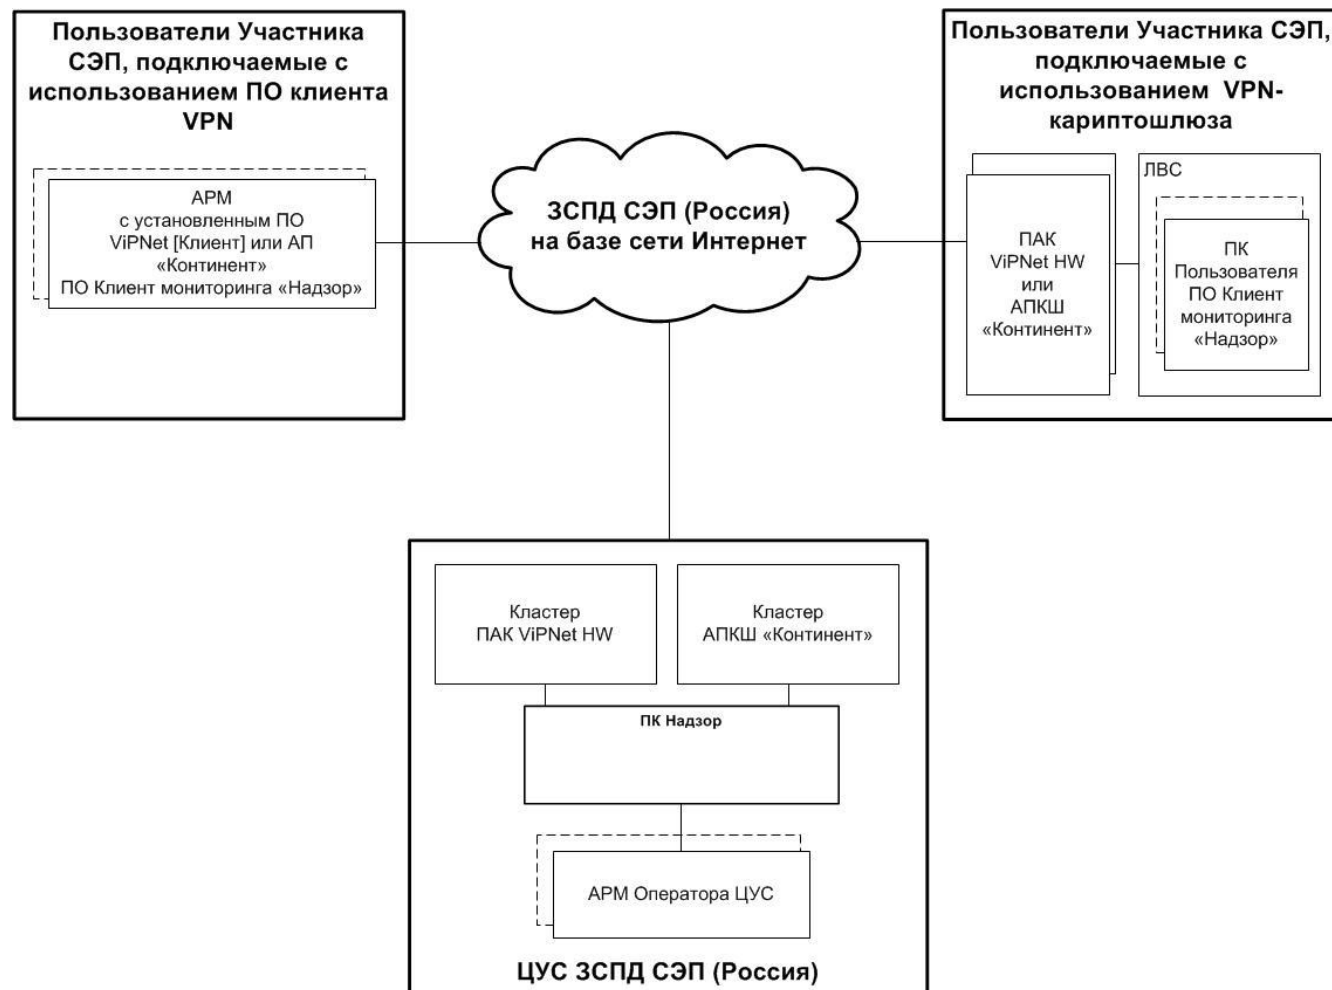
Пользователи Участника СЭП, подключаемые с использованием ПО клиента VPN

АРМ
с установленным ПО
ViPNet [Клиент] или АП «Континент»
ПО Клиент мониторинга «Надзор»

ЗСПД СЭП (Россия)
на базе сети Интернет

Пользователи Участника СЭП, подключаемые с использованием VPN-кариптошлюза

ПАК
ViPNet HW
или
АПКШ
«Континент»

ЛВС

ПК
Пользователя
ПО Клиент мониторинга «Надзор»

Кластер
ПАК ViPNet HW

Кластер
АПКШ «Континент»

ПК Надзор

АРМ Оператора ЦУС

ЦУС ЗСПД СЭП (Россия)